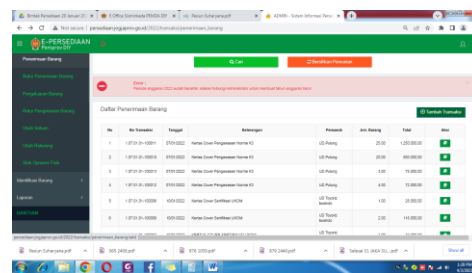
Bintek Persediaan 28 Januari 20 | Office Kemendagri PEMDA DIY | Rekon Saharjana.pdf | ADMIN - Sistem Informasi Persediaan

Not secure | persediaan.jogjaprov.go.id/2022/transaksi/penerimaan_barang

E-PERSEDIAAN
Pemprov DIY

Penerimaan Barang
Order Penerimaan Barang
Pengeluaran Barang
Order Pengeluaran Barang
Stock Barang
Stock Opname
Stock Opname Fisik
Identifikasi Barang
Laporan
Admin Satker

Cari
Bersihkan Pencarian

Error :
Periode anggaran 2022 sudah terkunci, silakan hubungi Administrator untuk membuat laknan anggaran baru!

Daftar Penerimaan Barang

Tambah Transaksi

| No | No Transaksi | Tanggal | Keterangan | Pemasok | Jml. Barang | Total | Aksi |
|---|---|---|---|---|---|---|---|
| 1 | 1.07.01.01-100011 | 07/01/2022 | Kertas Cover Penggandaan Komik K3 | UD Pelangi | 25.00 | 1.250.000,00 | |
| 2 | 1.07.01.01-100012 | 07/01/2022 | Kertas Cover Penggandaan Komik K3 | UD Pelangi | 20.00 | 800.000,00 | |
| 3 | 1.07.01.01-100013 | 07/01/2022 | Kertas Cover Penggandaan Komik K3 | UD Pelangi | 3.00 | 75.000,00 | |
| 4 | 1.07.01.01-100015 | 07/01/2022 | Kertas Cover Penggandaan Komik K3 | UD Pelangi | 4.00 | 72.000,00 | |
| 5 | 1.07.01.01-100006 | 10/01/2022 | Kertas Cover Sertifikat UKOM | UD Toyoko Isoemo | 1.00 | 20.000,00 | |
| 6 | 1.07.01.01-100007 | 10/01/2022 | Kertas Cover Sertifikat UKOM | UD Toyoko Isoemo | 2.00 | 110.000,00 | |

persediaan.jogjaprov.go.id/2022/transaksi/penerimaan_barang/add

Rekon Saharjana.pdf | 905 2409.pdf | 978 2050.pdf | 979 2460.pdf | Sebelat 01 UKA SU....pdf | Show all